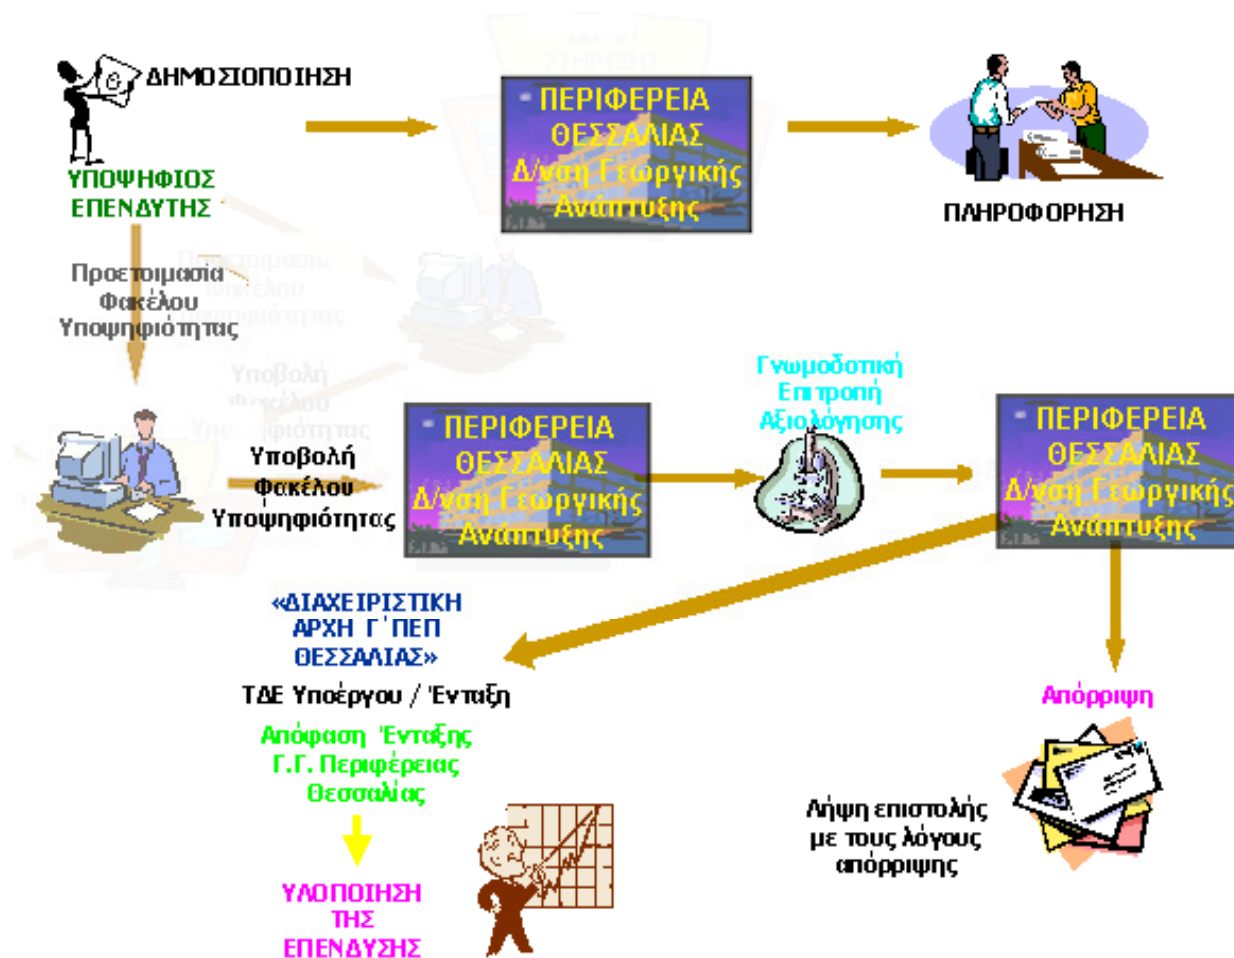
ΔΗΜΟΣΙΟΠΟΙΗΣΗ

ΥΠΟΨΗΦΙΟΣ ΕΠΕΝΔΥΤΗΣ

ΠΕΡΙΦΕΡΕΙΑ ΘΕΣΣΑΛΙΑΣ Δ/νση Γεωργικής Ανάπτυξης

ΠΛΗΡΟΦΟΡΗΣΗ

Προετοιμασία Φακέλου Υποψηφιότητας

Υποβολή Φακέλου Υποψηφιότητας

ΠΕΡΙΦΕΡΕΙΑ ΘΕΣΣΑΛΙΑΣ Δ/νση Γεωργικής Ανάπτυξης

Γνωμοδοτική Επιτροπή Αξιολόγησης

ΠΕΡΙΦΕΡΕΙΑ ΘΕΣΣΑΛΙΑΣ Δ/νση Γεωργικής Ανάπτυξης

«ΔΙΑΧΕΙΡΙΣΤΙΚΗ ΑΡΧΗ Γ΄ΠΕΠ ΘΕΣΣΑΛΙΑΣ»

ΤΔΕ Υποέργου / Ένταξη

Απόφαση Ένταξης Γ.Γ. Περιφέρειας Θεσσαλίας

ΥΛΟΠΟΙΗΣΗ ΤΗΣ ΕΠΕΝΔΥΣΗΣ

Απόρριψη

Λήψη επιστολής με τους λόγους απόρριψης